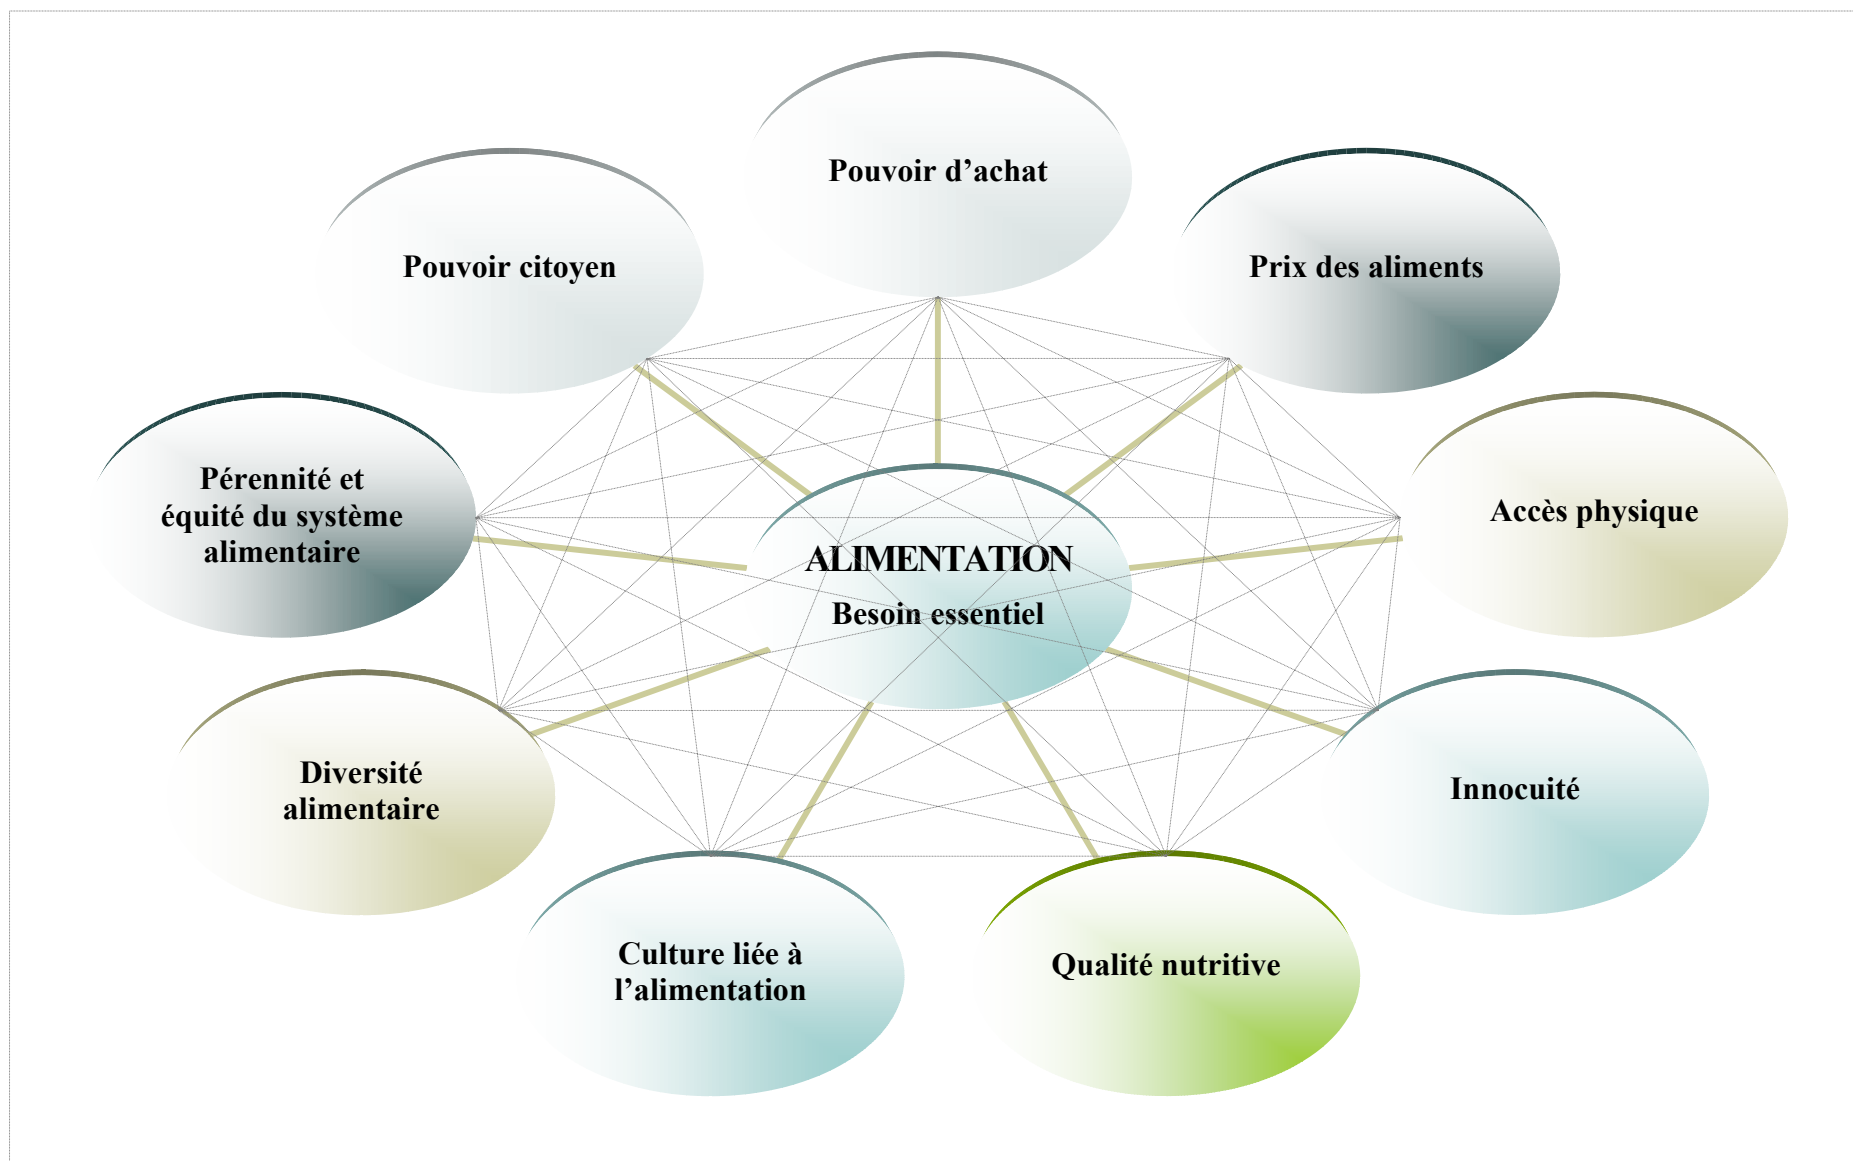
Pouvoir d’achat

Pouvoir citoyen

Prix des aliments

Pérennité et équité du système alimentaire

ALIMENTATION

Besoin essentiel

Accès physique

Diversité alimentaire

Innocuité

Culture liée à l’alimentation

Qualité nutritive